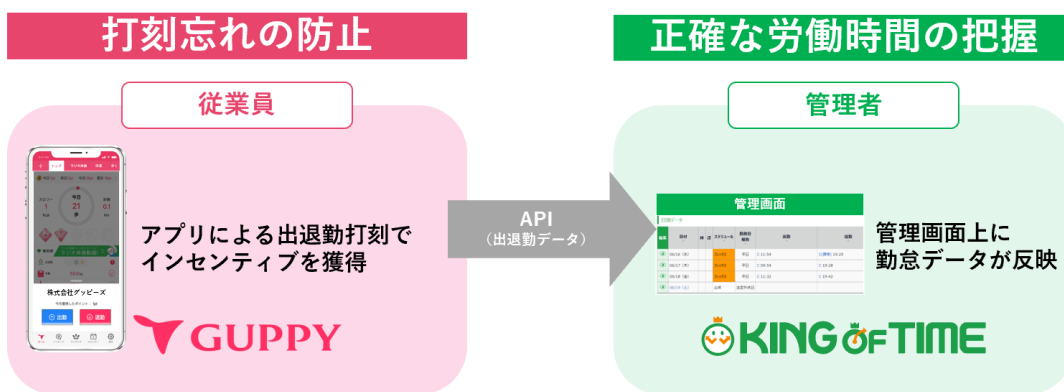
打刻忘れの防止

従業員

株式会社グッピーズ

出勤

退勤

アプリによる出退勤打刻でインセンティブを獲得

GUPPY

API
（出退勤データ）

正確な労働時間の把握

管理者

管理画面

管理画面上に勤怠データが反映

KING OF TIME